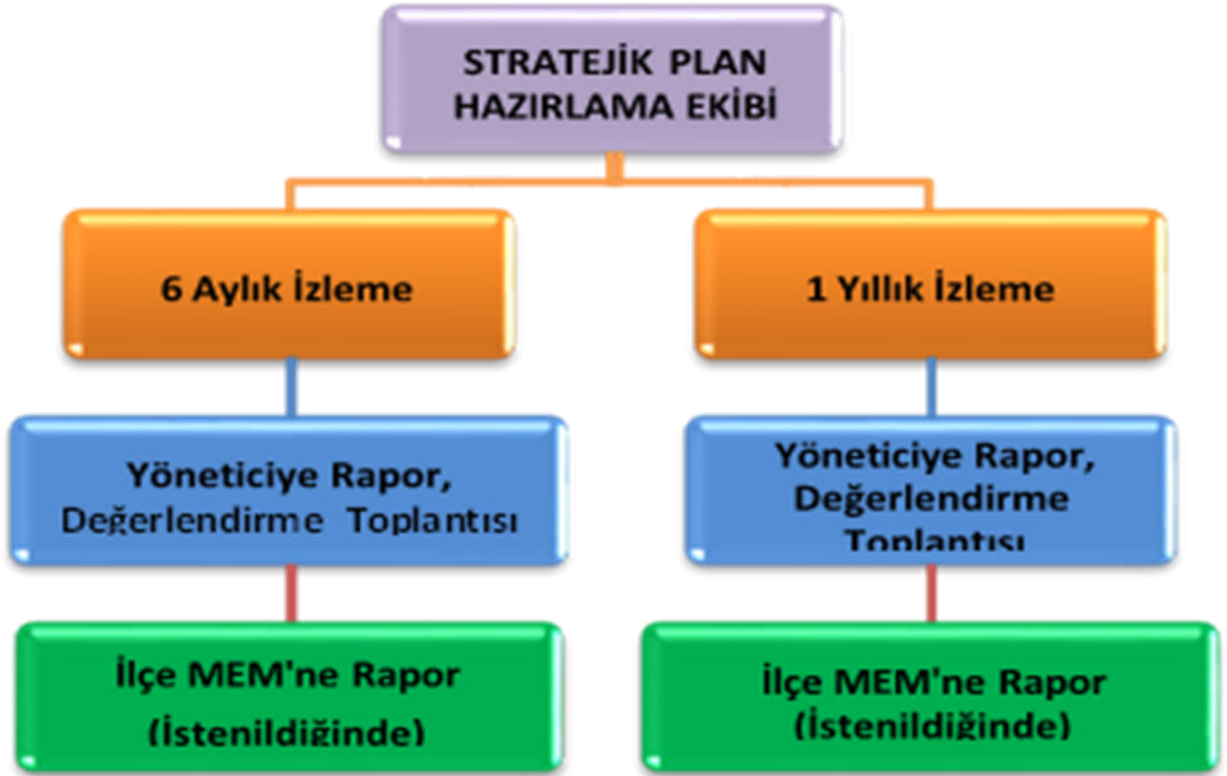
STRATEJİK PLAN HAZIRLAMA EKİBİ

6 Aylık İzleme

1 Yıllık İzleme

Yöneticiye Rapor, Değerlendirme Toplantısı

Yöneticiye Rapor, Değerlendirme Toplantısı

İlçe MEM'ne Rapor (İstenildiğinde)

İlçe MEM'ne Rapor (İstenildiğinde)